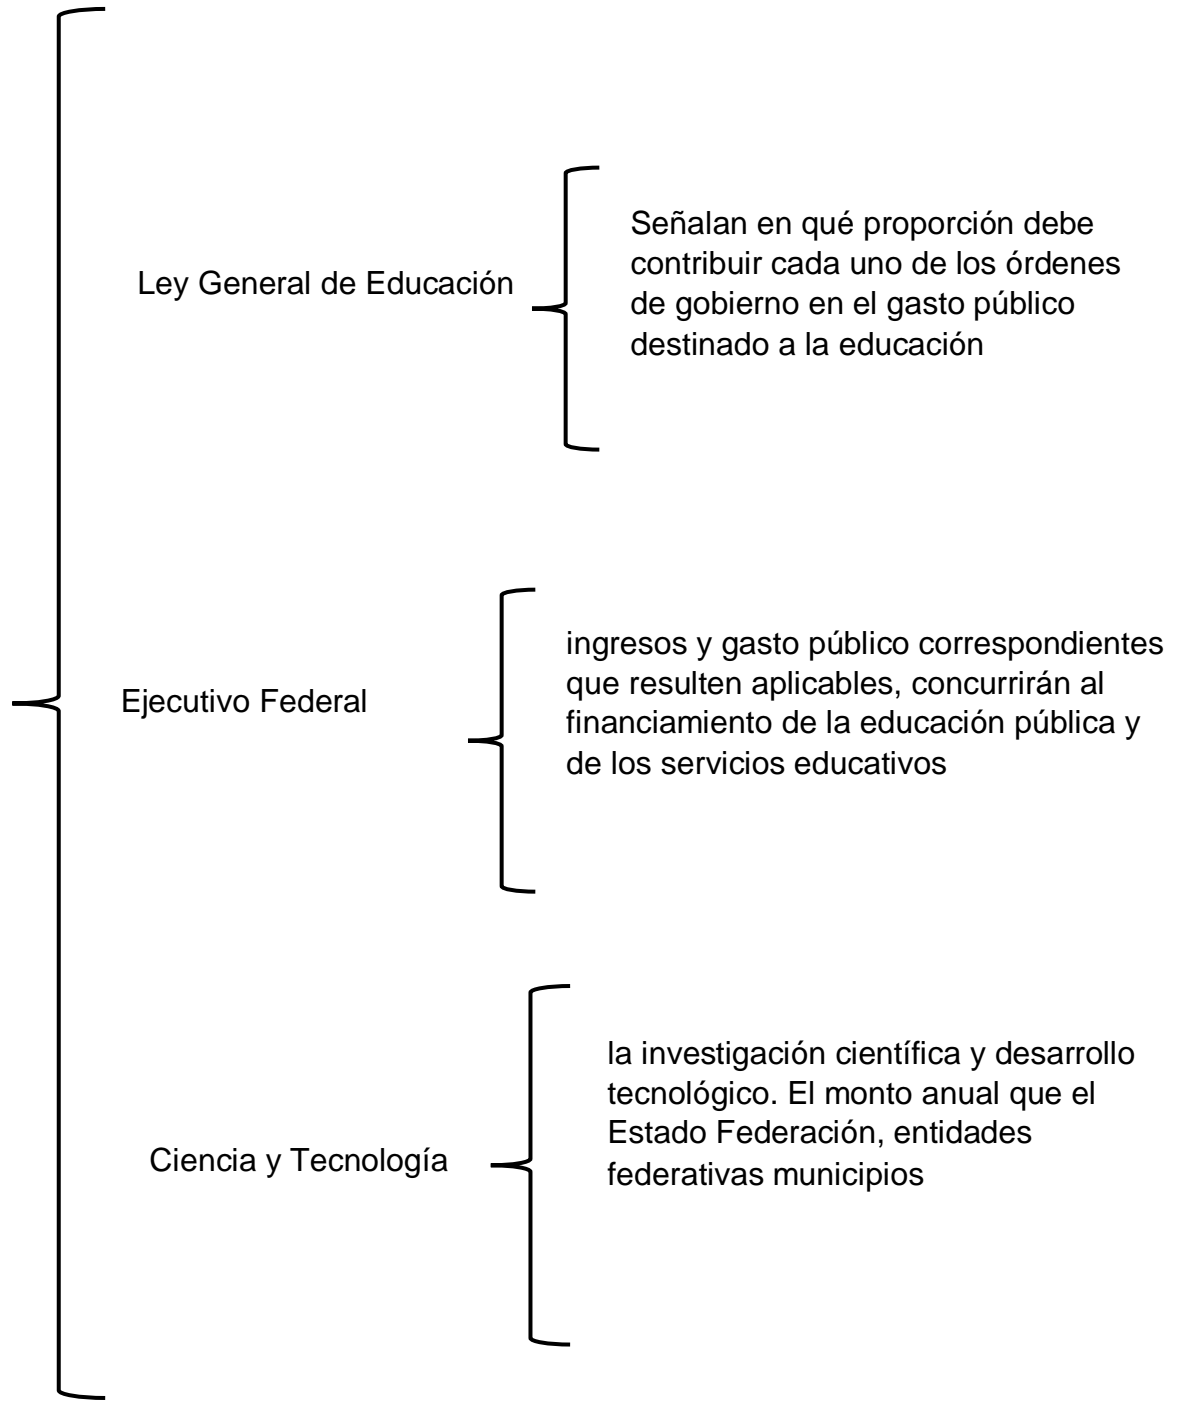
Ley General de Educación

Señalan en qué proporción debe contribuir cada uno de los órdenes de gobierno en el gasto público destinado a la educación

Ejecutivo Federal

ingresos y gasto público correspondientes que resulten aplicables, concurrirán al financiamiento de la educación pública y de los servicios educativos

Ciencia y Tecnología

la investigación científica y desarrollo tecnológico. El monto anual que el Estado Federación, entidades federativas municipios